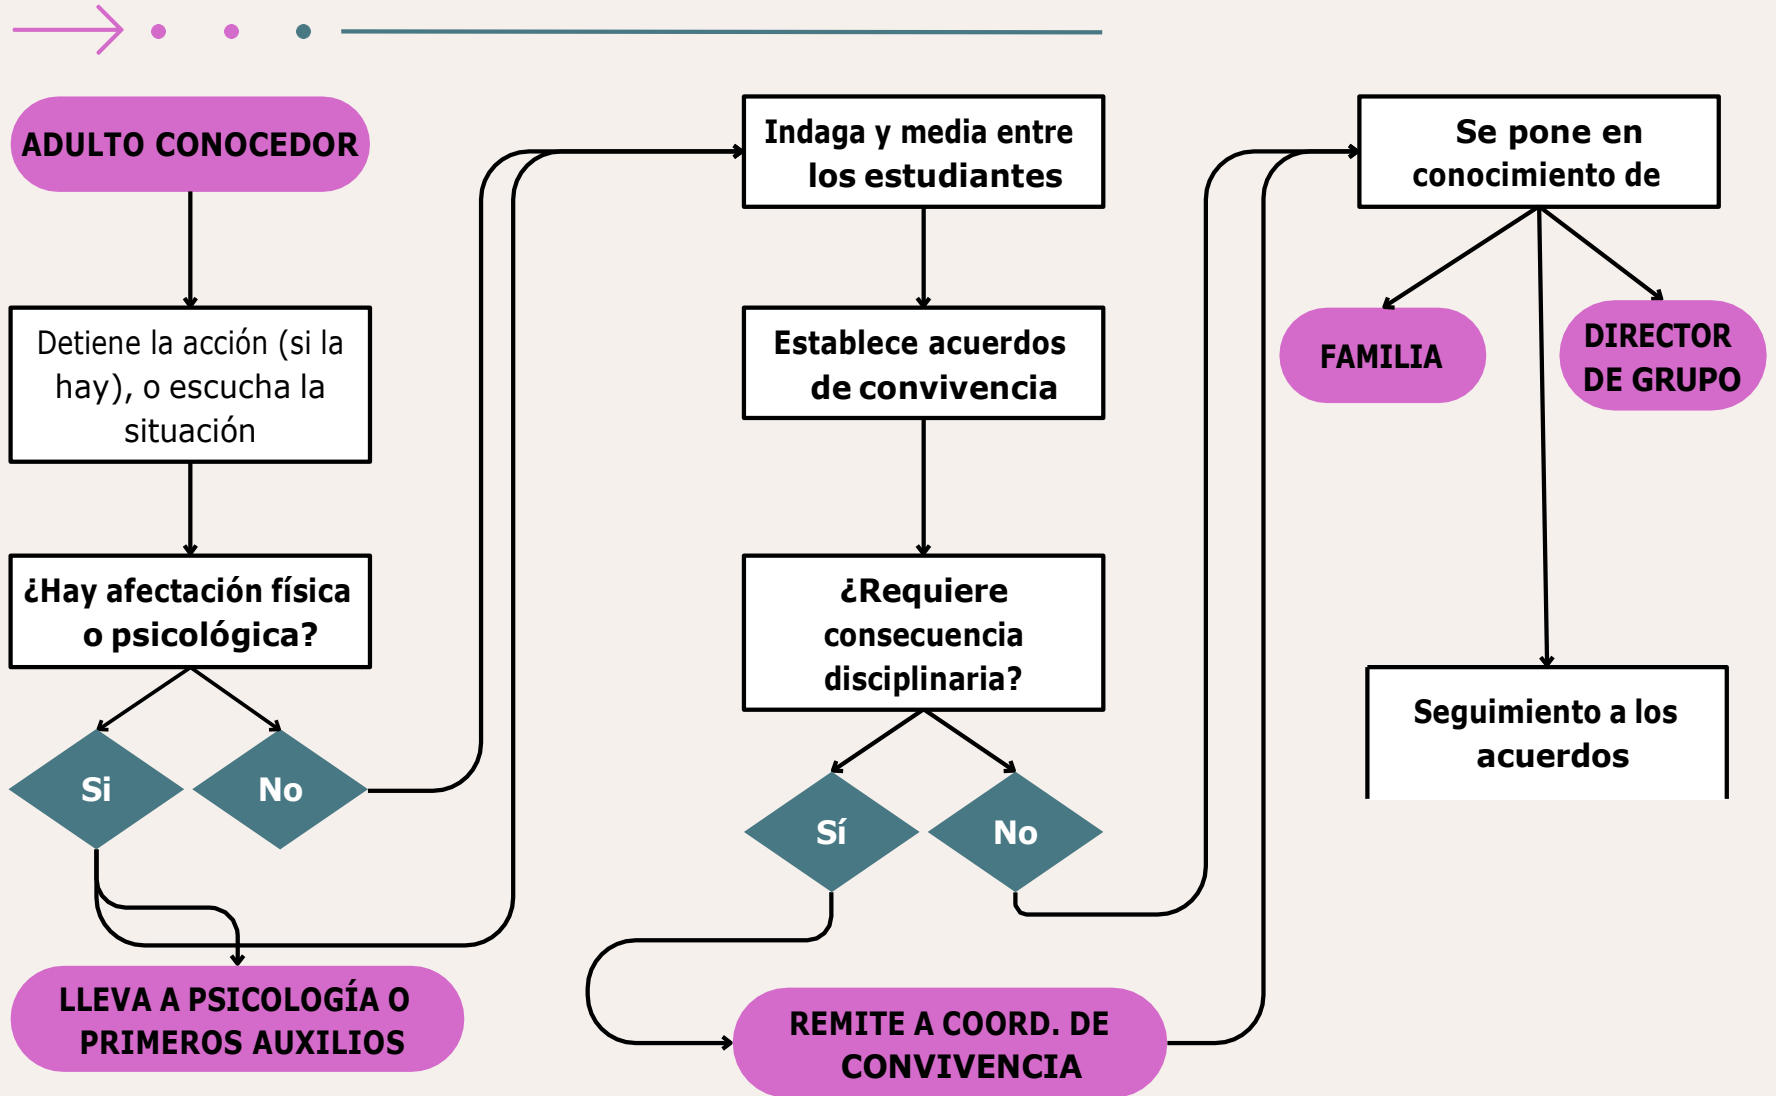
ADULTO CONOCEDOR

Detiene la acción (si la hay), o escucha la situación

¿Hay afectación física o psicológica?

Si

No

LLEVA A PSICOLOGÍA O PRIMEROS AUXILIOS

Indaga y media entre los estudiantes

Establece acuerdos de convivencia

¿Requiere consecuencia disciplinaria?

Sí

No

REMITE A COORD. DE CONVIVENCIA

Se pone en conocimiento de

FAMILIA

DIRECTOR DE GRUPO

Seguimiento a los acuerdos